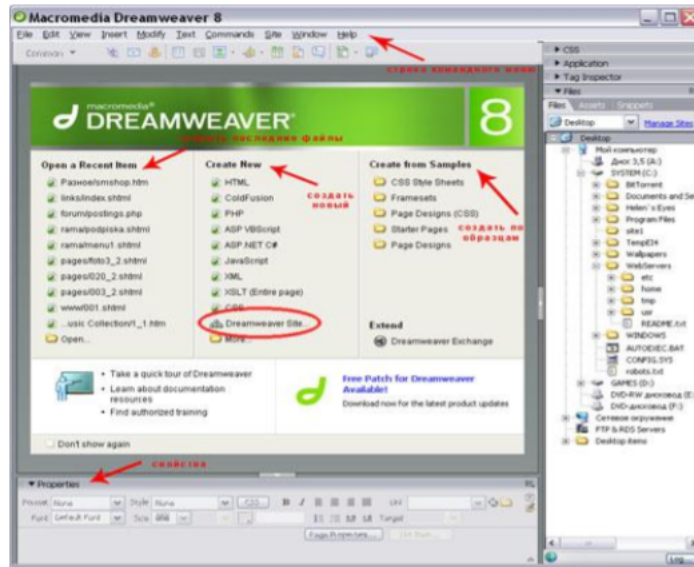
Macromedia Dreamweaver 8

File Edit View Insert Modify Text Commands Site Window Help

Common ▼

строка командного меню

macromedia® DREAMWEAVER 8

открыть последние файлы

Open a Recent Item
Разное\smshop.htm
links\index.shtml
forum\postings.php
rama\podpiska.shtml
rama\menu1.shtml
pages\foto3_2.shtml
pages\020_2.shtml
pages\003_2.shtml
www\001.shtml
...usic Collection\1_1.htm
Open...

Create New
HTML
ColdFusion
PHP
ASP VBScript
ASP.NET C#
JavaScript
XML
XSLT (Entire page)
CSS
Dreamweaver Site...
More...

создать новый

Create from Samples
CSS Style Sheets
Framesets
Page Designs (CSS)
Starter Pages
Page Designs

создать по образцам

Extend
Dreamweaver Exchange

Take a quick tour of Dreamweaver
Learn about documentation resources
Find authorized training

Free Patch for Dreamweaver Available!
Download now for the latest product updates

Don't show again

свойства

▼ Properties
Format None Style None CSS
Font Default Font Size None
Link
Target
Page Properties... List Item...

▶ CSS
▶ Application
▶ Tag Inspector
▼ Files
Files Assets Snippets
Desktop Manage Sites
Desktop
Мой компьютер
Диск 3,5 (A:)
SYSTEM (C:)
BitTorrent
Documents and Se
Helen's Eyes
Program Files
site1
TempEI4
Wallpapers
WebServers
etc
home
tmp
usr
README.txt
WINDOWS
AUTOEXEC.BAT
CONFIG.SYS
robots.txt
GAMES (D:)
DVD-RW дисковод (E:)
DVD-дисковод (F:)
Сетевое окружение
FTP & RDS Servers
Desktop items
Log...